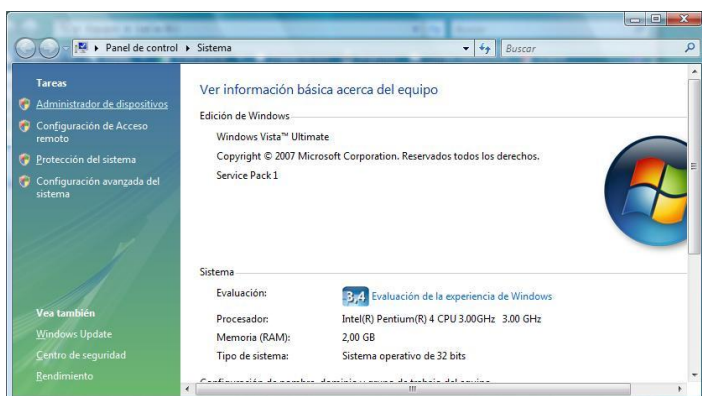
Panel de control ▸ Sistema

Buscar

Tareas

Administrador de dispositivos

Configuración de Acceso remoto

Protección del sistema

Configuración avanzada del sistema

Vea también

Windows Update

Centro de seguridad

Rendimiento

Ver información básica acerca del equipo

Edición de Windows

Windows Vista™ Ultimate

Copyright © 2007 Microsoft Corporation. Reservados todos los derechos.

Service Pack 1

Sistema

| | |
|---|---|
| Evaluación: | 3,4 Evaluación de la experiencia de Windows |
| Procesador: | Intel(R) Pentium(R) 4 CPU 3.00GHz 3.00 GHz |
| Memoria (RAM): | 2,00 GB |
| Tipo de sistema: | Sistema operativo de 32 bits |

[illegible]